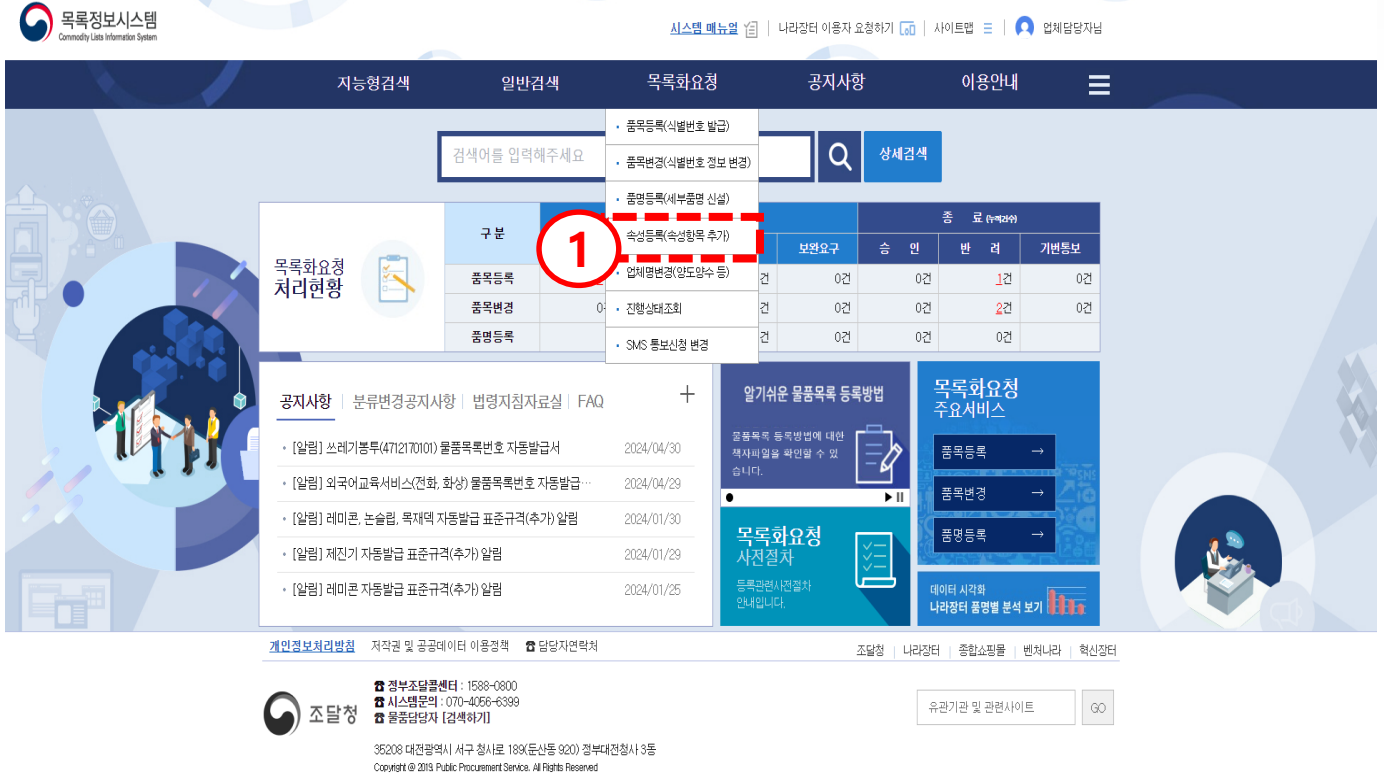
목록정보시스템
Commodity Lists Information System

시스템 매뉴얼 | 나라장터 이용자 요청하기 | 사이트맵 | 업체담당자님

지능형검색 일반검색 목록화요청 공지사항 이용안내

검색어를 입력해주세요

상세검색

- 품목등록(식별번호 발급)
- 품목변경(식별번호 정보 변경)
- 품명등록(세부품명 신설)
- 속성등록(속성항목 추가)
- 업체명변경(양도양수 등)
- 진행상태조회
- SMS 통보신청 변경

1

목록화요청 처리현황

| 구분 | | | 보완요구 | 승 인 | 반 려 | 기번통보 |
|---|---|---|---|---|---|---|
| 품목등록 | | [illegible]건 | 0건 | 0건 | 1건 | 0건 |
| 품목변경 | 0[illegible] | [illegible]건 | 0건 | 0건 | 2건 | 0건 |
| 품명등록 | | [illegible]건 | 0건 | 0건 | 0건 | |

종 료 (누계건수)

공지사항 | 분류변경공지사항 | 법령지침자료실 | FAQ

- [알림] 쓰레기봉투(4712170101) 물품목록번호 자동발급서 2024/04/30
- [알림] 외국어교육서비스(전화, 화상) 물품목록번호 자동발급··· 2024/04/29
- [알림] 레미콘, 논슬립, 목재데크 자동발급 표준규격(추가) 알림 2024/01/30
- [알림] 제진기 자동발급 표준규격(추가) 알림 2024/01/29
- [알림] 레미콘 자동발급 표준규격(추가) 알림 2024/01/25

알기쉬운 물품목록 등록방법
물품목록 등록방법에 대한 책자파일을 확인할 수 있습니다.

목록화요청 사전절차
등록관련사전절차 안내입니다.

목록화요청 주요서비스
품목등록 →
품목변경 →
품명등록 →

데이터 시각화
나라장터 품명별 분석 보기

개인정보처리방침 저작권 및 공공데이터 이용정책 담당자연락처
조달청 | 나라장터 | 종합쇼핑몰 | 벤처나라 | 혁신장터

조달청
정부조달콜센터 : 1588-0800
시스템문의 : 070-4056-6399
물품담당자 [검색하기]

유관기관 및 관련사이트 GO

35208 대전광역시 서구 청사로 189(둔산동 920) 정부대전청사 3동
Copyright @ 2019. Public Procurement Service. All Rights Reserved